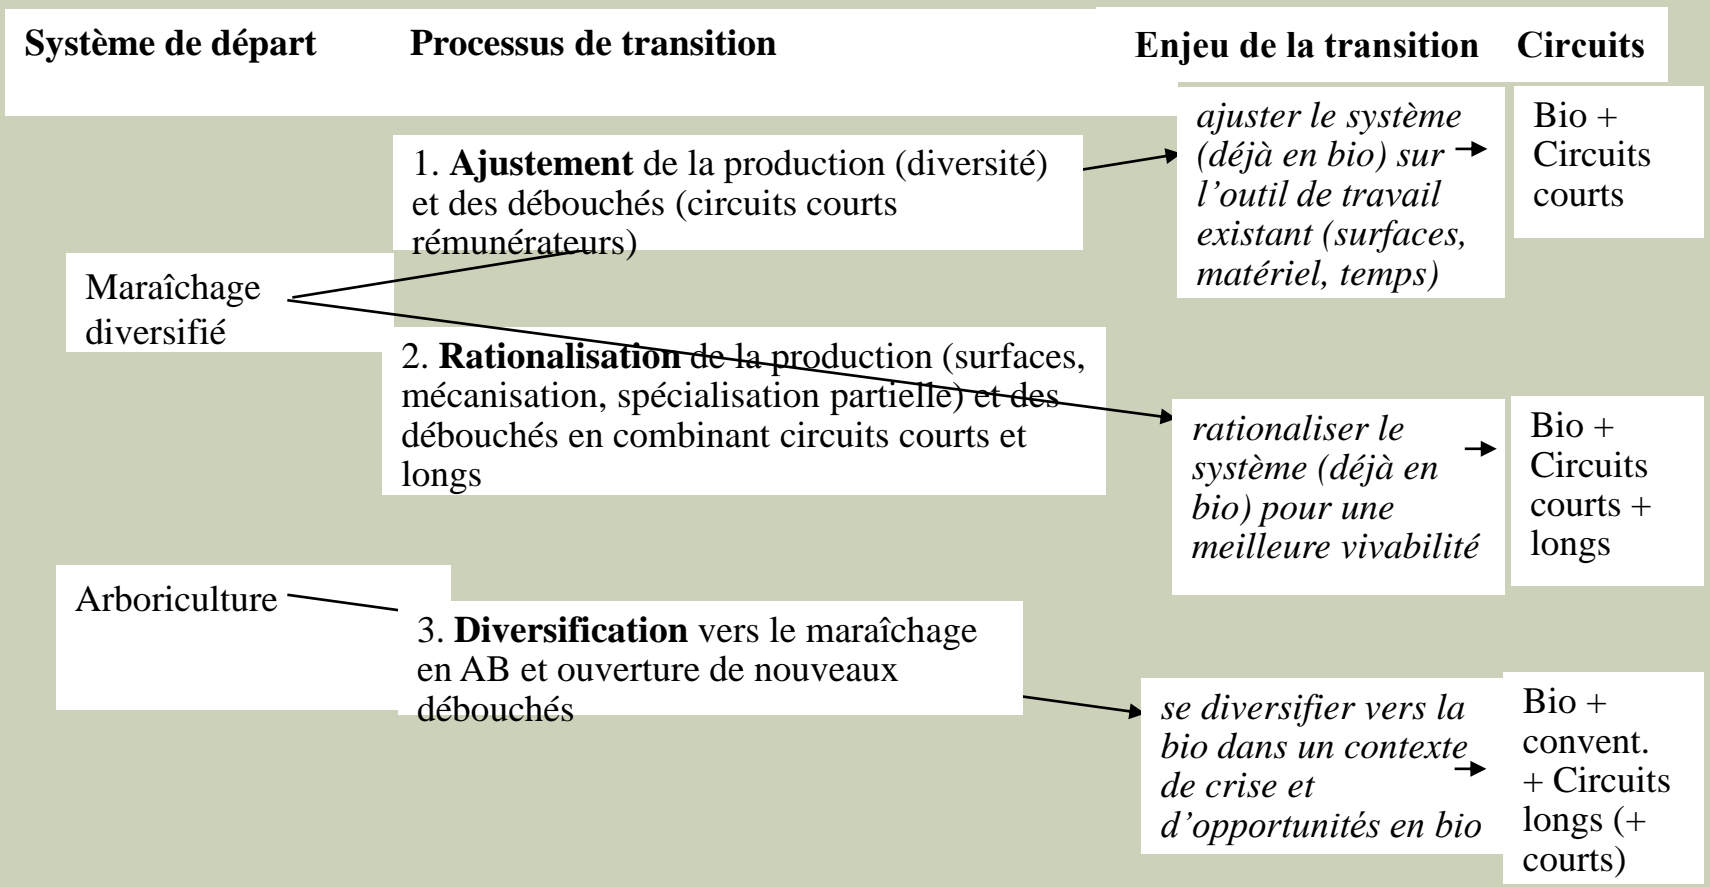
Système de départ

Processus de transition

Enjeu de la transition

Circuits

1. **Ajustement** de la production (diversité) et des débouchés (circuits courts rémunérateurs)

*ajuster le système (déjà en bio) sur l'outil de travail existant (surfaces, matériel, temps)*

Bio + Circuits courts

Maraîchage diversifié

2. **Rationalisation** de la production (surfaces, mécanisation, spécialisation partielle) et des débouchés en combinant circuits courts et longs

*rationaliser le système (déjà en bio) pour une meilleure vivabilité*

Bio + Circuits courts + longs

Arboriculture

3. **Diversification** vers le maraîchage en AB et ouverture de nouveaux débouchés

*se diversifier vers la bio dans un contexte de crise et d'opportunités en bio*

Bio + convent. + Circuits longs (+ courts)